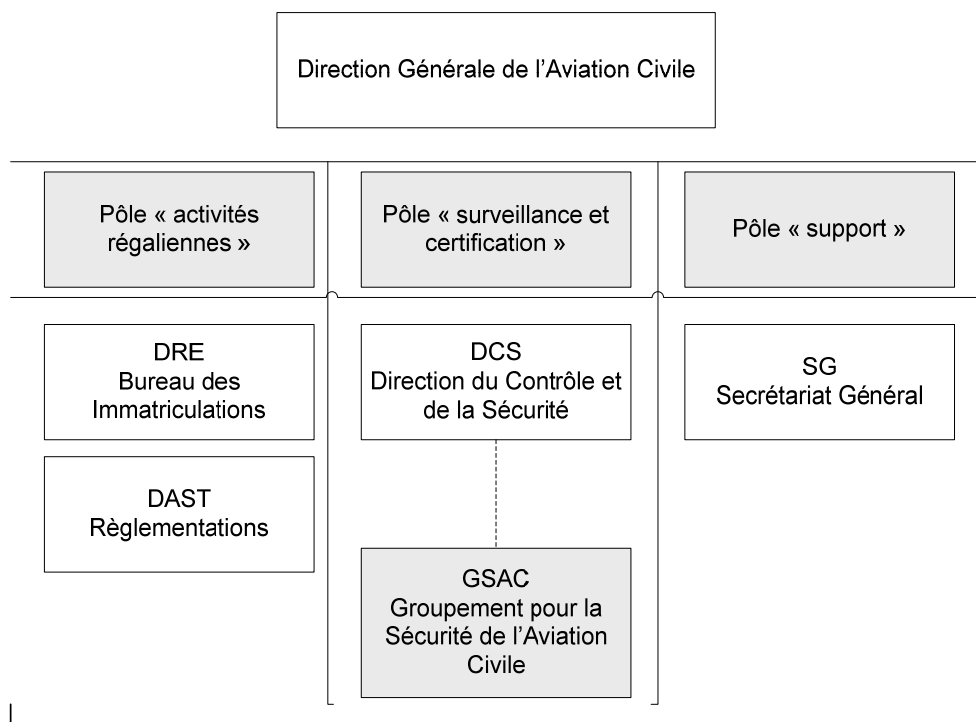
Direction Générale de l'Aviation Civile

Pôle « activités régaliennes »

Pôle « surveillance et certification »

Pôle « support »

DRE
Bureau des Immatriculations

DAST
Règlementations

DCS
Direction du Contrôle et de la Sécurité

GSAC
Groupement pour la Sécurité de l'Aviation Civile

SG
Secrétariat Général